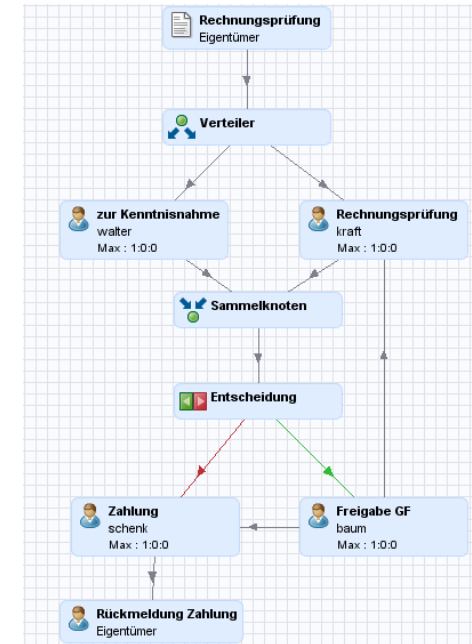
Rechnungsprüfung
Eigentümer

Verteiler

zur Kenntnisnahme
walter
Max : 1:0:0

Rechnungsprüfung
kraft
Max : 1:0:0

Sammelknoten

Entscheidung

Zahlung
schenk
Max : 1:0:0

Freigabe GF
baum
Max : 1:0:0

Rückmeldung Zahlung
Eigentümer